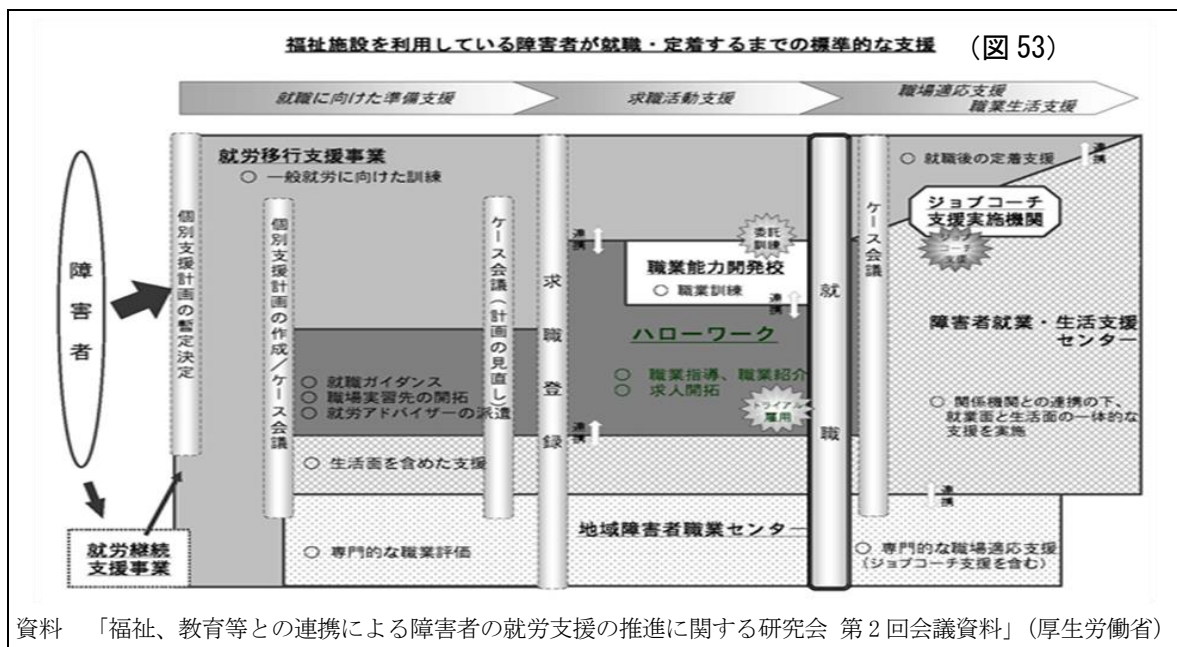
福祉施設を利用している障害者が就職・定着するまでの標準的な支援 (図 53)

就職に向けた準備支援

求職活動支援

職場適応支援
職業生活支援

障害者

個別支援計画の暫定決定

就労移行支援事業
○ 一般就労に向けた訓練

個別支援計画の作成/ケース会議

ケース会議(計画の見直し)

求職登録

就職

ケース会議

○ 就職後の定着支援

連携

ジョブコーチ支援実施機関

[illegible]コーチ支援

委託訓練

連携

職業能力開発校
○ 職業訓練

連携

ハローワーク

○ 職業指導、職業紹介
○ 求人開拓

トライアル雇用

障害者就業・生活支援センター

○ 関係機関との連携の下、就業面と生活面の一体的な支援を実施

○ 就職ガイダンス
○ 職場実習先の開拓
○ 就労アドバイザーの派遣

連携

○ 生活面を含めた支援

連携

就労継続支援事業

地域障害者職業センター

○ 専門的な職業評価

○ 専門的な職場適応支援
(ジョブコーチ支援を含む)

資料 「福祉、教育等との連携による障害者の就労支援の推進に関する研究会 第2回会議資料」(厚生労働省)